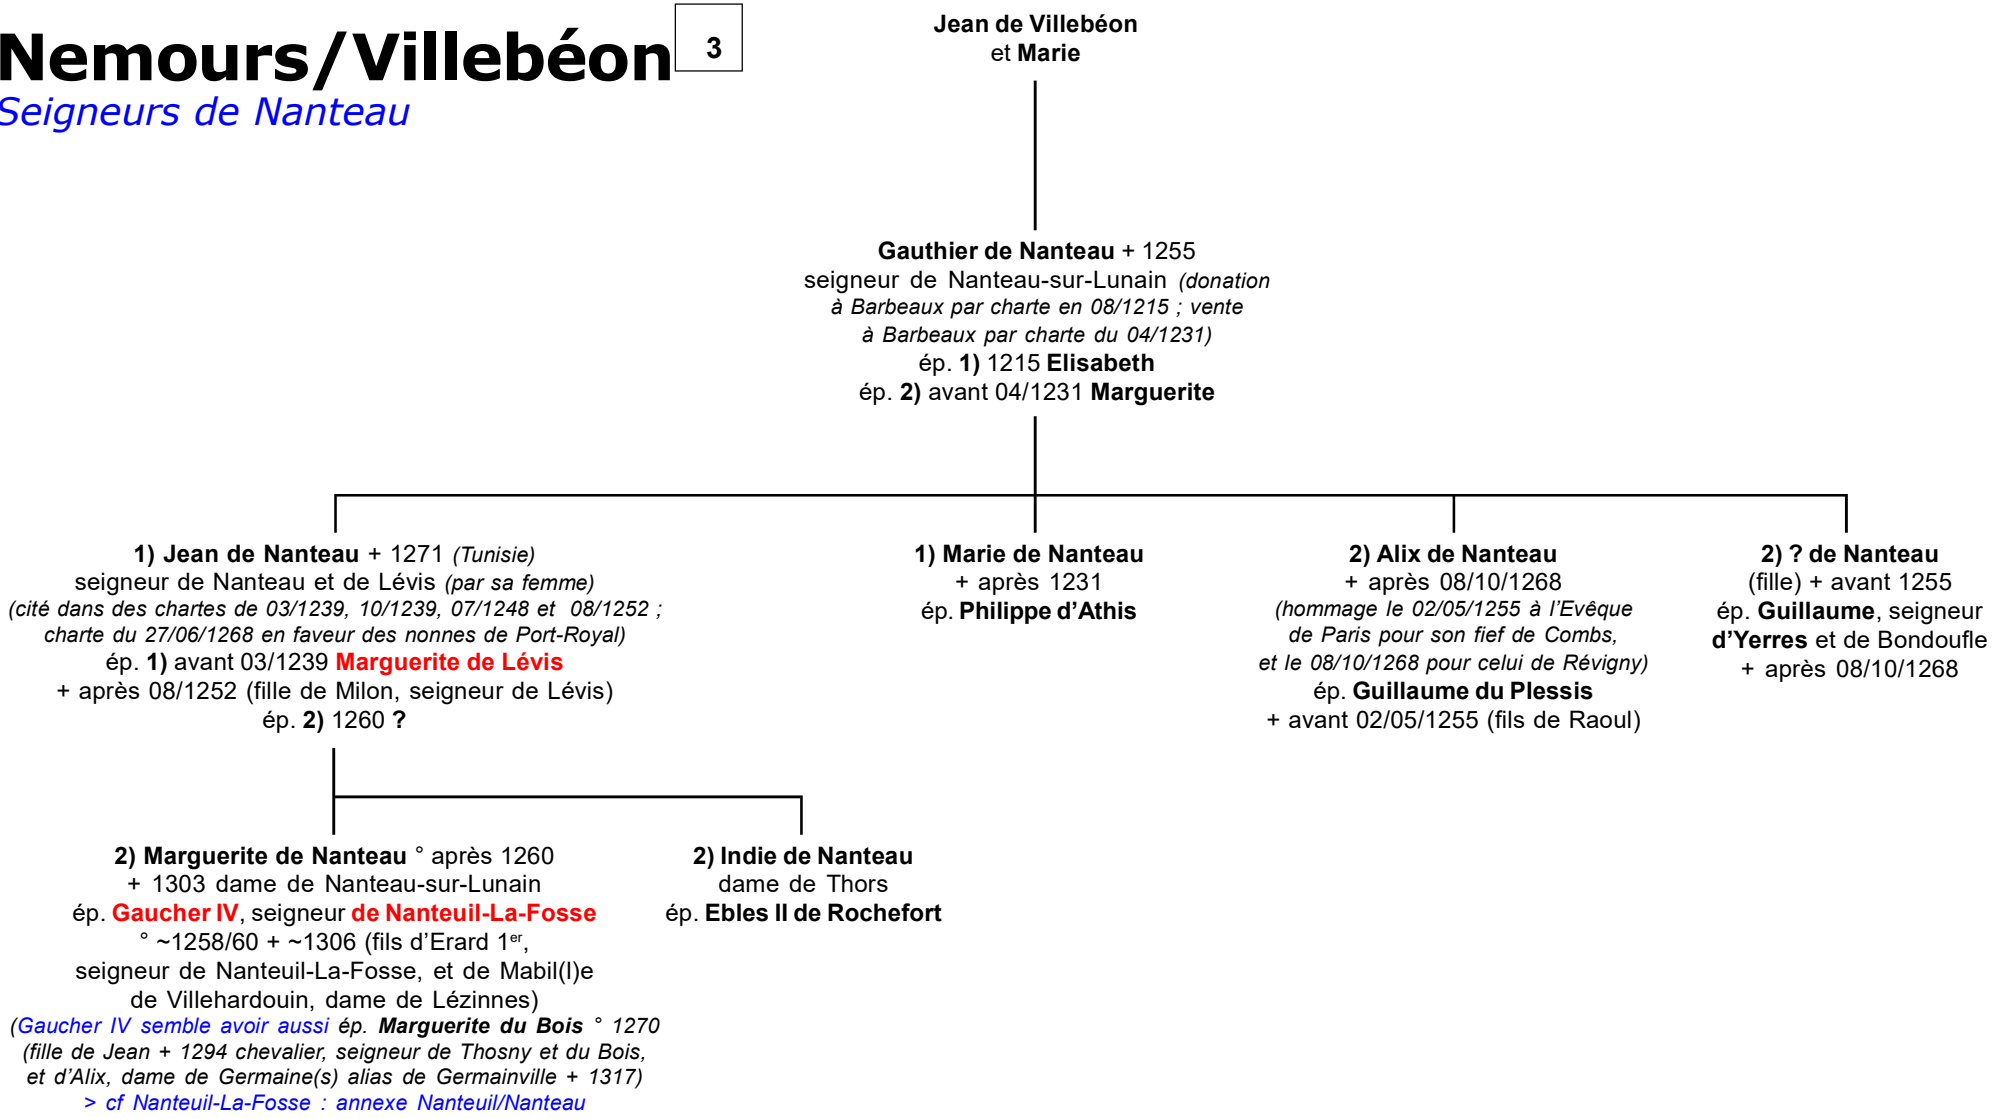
Nemours/Villebéon 3
Seigneurs de Nanteau

Jean de Villebéon
et Marie

Gauthier de Nanteau + 1255
seigneur de Nanteau-sur-Lunain (donation à Barbeaux par charte en 08/1215 ; vente à Barbeaux par charte du 04/1231)
ép. 1) 1215 Elisabeth
ép. 2) avant 04/1231 Marguerite

1) Jean de Nanteau + 1271 (Tunisie)
seigneur de Nanteau et de Lévis (par sa femme)
(cité dans des chartes de 03/1239, 10/1239, 07/1248 et 08/1252 ; charte du 27/06/1268 en faveur des nonnes de Port-Royal)
ép. 1) avant 03/1239 Marguerite de Lévis
+ après 08/1252 (fille de Milon, seigneur de Lévis)
ép. 2) 1260 ?

1) Marie de Nanteau
+ après 1231
ép. Philippe d'Athis

2) Alix de Nanteau
+ après 08/10/1268
(hommage le 02/05/1255 à l'Evêque de Paris pour son fief de Combs, et le 08/10/1268 pour celui de Révigny)
ép. Guillaume du Plessis
+ avant 02/05/1255 (fils de Raoul)

2) ? de Nanteau
(fille) + avant 1255
ép. Guillaume, seigneur d'Yerres et de Bondoufle
+ après 08/10/1268

2) Marguerite de Nanteau ° après 1260
+ 1303 dame de Nanteau-sur-Lunain
ép. Gaucher IV, seigneur de Nanteuil-La-Fosse
° ~1258/60 + ~1306 (fils d'Erard 1$^{er}$, seigneur de Nanteuil-La-Fosse, et de Mabil(l)e de Villehardouin, dame de Lézinnes)
(Gaucher IV semble avoir aussi ép. Marguerite du Bois ° 1270 (fille de Jean + 1294 chevalier, seigneur de Thosny et du Bois, et d'Alix, dame de Germaine(s) alias de Germainville + 1317)
> cf Nanteuil-La-Fosse : annexe Nanteuil/Nanteau

2) Indie de Nanteau
dame de Thors
ép. Ebles II de Rochefort